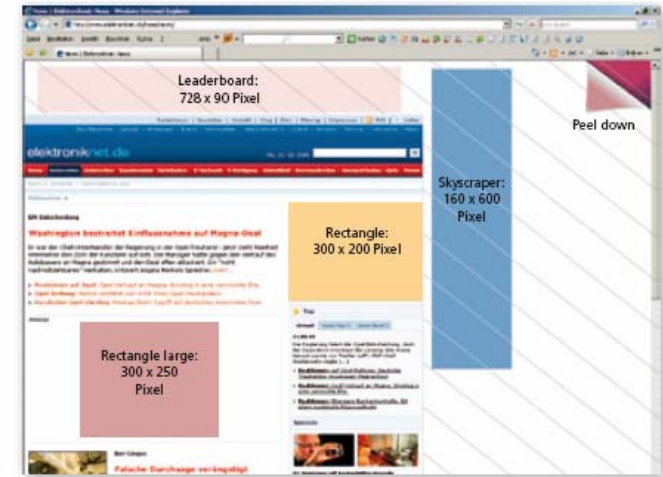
Leaderboard:
728 x 90 Pixel

Peel down

elektroniknet.de

Skyscraper:
160 x 600
Pixel

Rectangle:
300 x 200 Pixel

Washington bestreitet Einflussnahme auf Magna-Deal

Rectangle large:
300 x 250
Pixel

Falsche Durchsage verängstigt